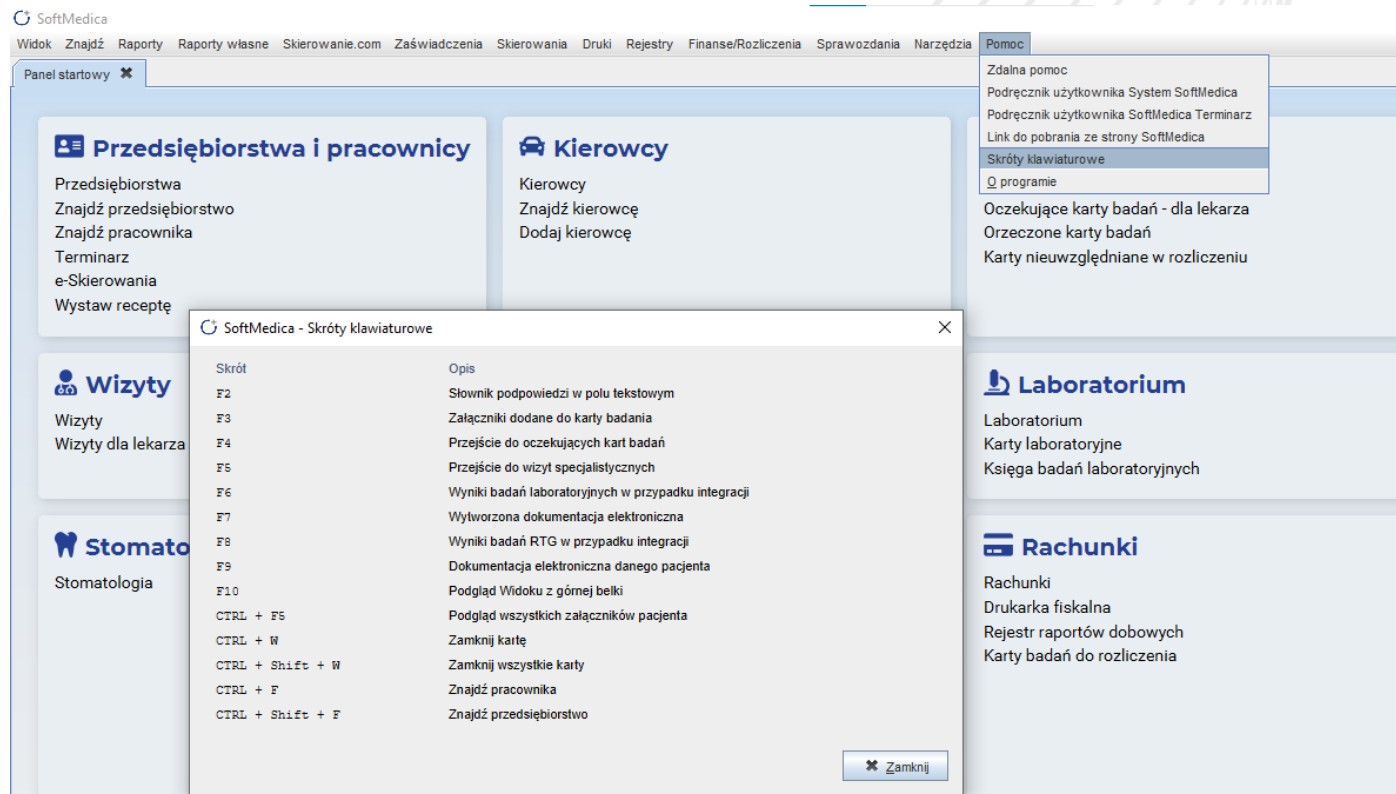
SoftMedica

Widok Znajdź Raporty Raporty własne Skierowanie.com Zaświadczenia Skierowania Druki Rejestry Finanse/Rozliczenia Sprawozdania Narzędzia Pomoc

Panel startowy ✖

Zdalna pomoc
Podręcznik użytkownika System SoftMedica
Podręcznik użytkownika SoftMedica Terminarz
Link do pobrania ze strony SoftMedica
Skróty klawiaturowe
O programie

Przedsiębiorstwa i pracownicy
Przedsiębiorstwa
Znajdź przedsiębiorstwo
Znajdź pracownika
Terminarz
e-Skierowania
Wystaw receptę

Kierowcy
Kierowcy
Znajdź kierowcę
Dodaj kierowcę

Oczekujące karty badań - dla lekarza
Orzeczone karty badań
Karty nieuwzględniane w rozliczeniu

Wizyty
Wizyty
Wizyty dla lekarza

Laboratorium
Laboratorium
Karty laboratoryjne
Księga badań laboratoryjnych

Stomato
Stomatologia

Rachunki
Rachunki
Drukarka fiskalna
Rejestr raportów dobowych
Karty badań do rozliczenia

SoftMedica - Skróty klawiaturowe

| Skrót | Opis |
|---|---|
| F2 | Słownik podpowiedzi w polu tekstowym |
| F3 | Załączniki dodane do karty badania |
| F4 | Przejście do oczekujących kart badań |
| F5 | Przejście do wizyt specjalistycznych |
| F6 | Wyniki badań laboratoryjnych w przypadku integracji |
| F7 | Wytworzona dokumentacja elektroniczna |
| F8 | Wyniki badań RTG w przypadku integracji |
| F9 | Dokumentacja elektroniczna danego pacjenta |
| F10 | Podgląd Widoku z górnej belki |
| CTRL + F5 | Podgląd wszystkich załączników pacjenta |
| CTRL + W | Zamknij kartę |
| CTRL + Shift + W | Zamknij wszystkie karty |
| CTRL + F | Znajdź pracownika |
| CTRL + Shift + F | Znajdź przedsiębiorstwo |

✖ Zamknij